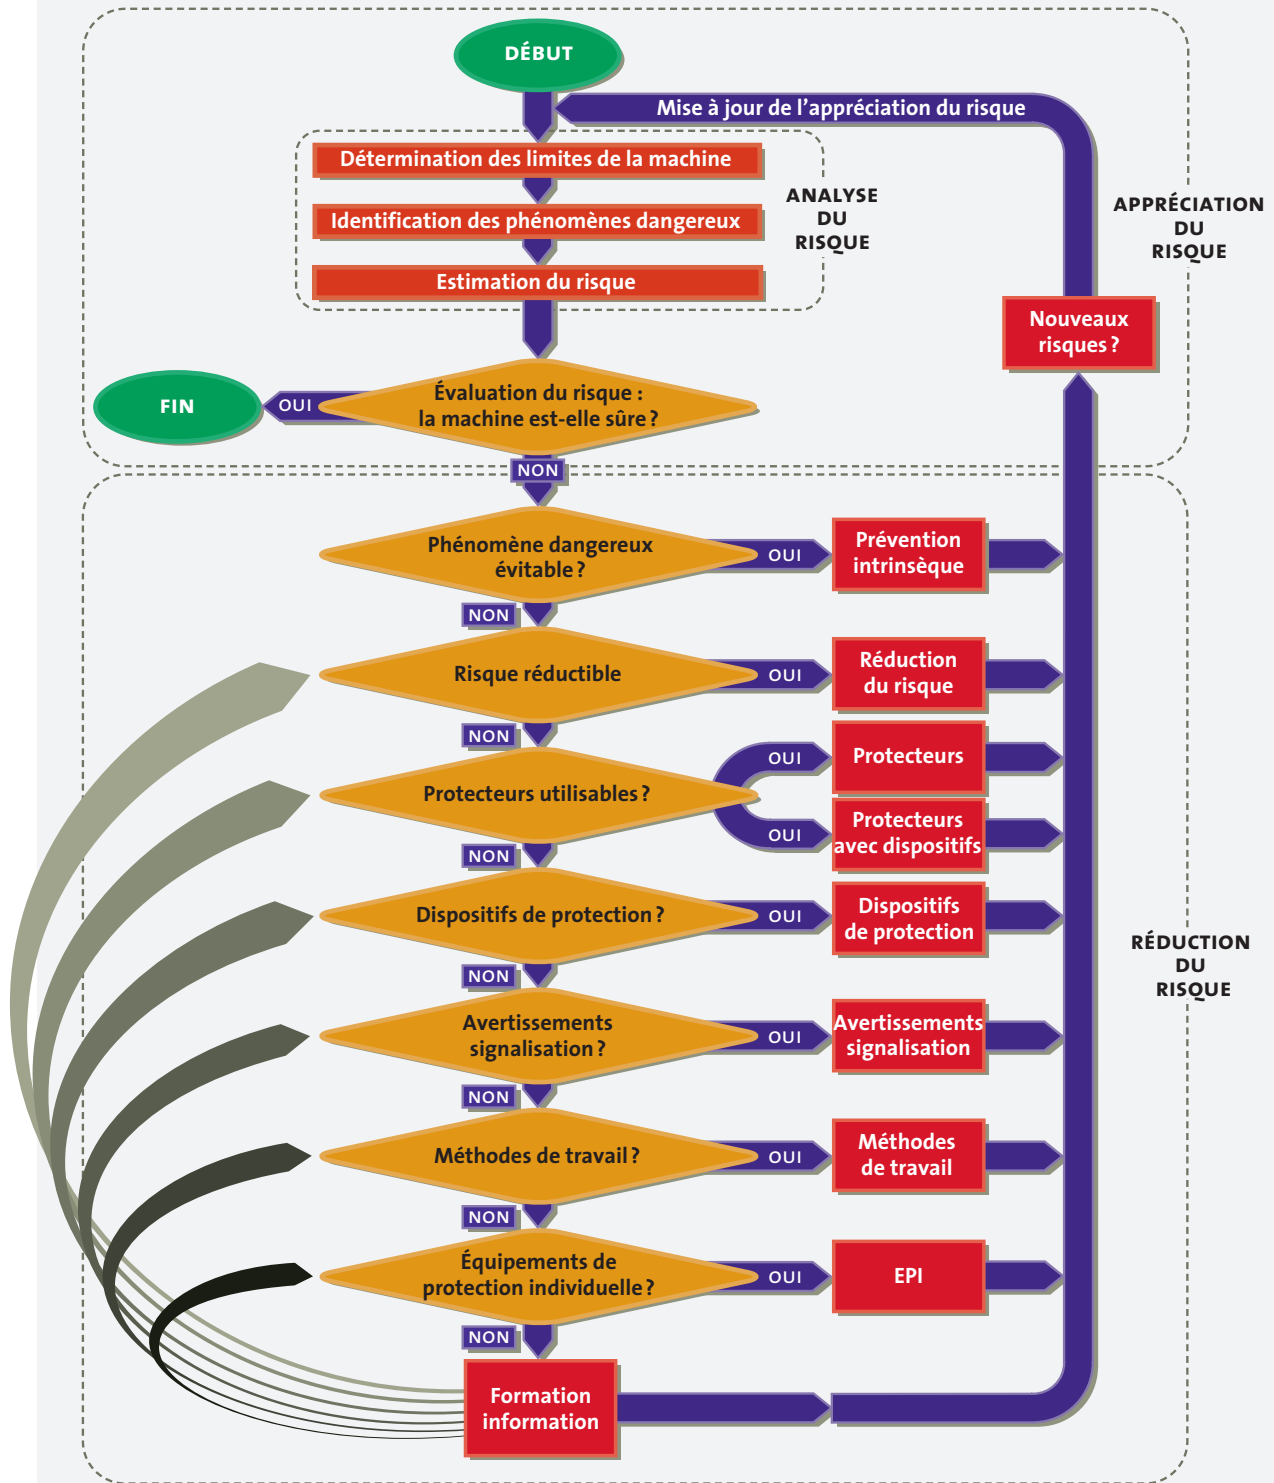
DÉBUT

Mise à jour de l'appréciation du risque

Détermination des limites de la machine

Identification des phénomènes dangereux

Estimation du risque

ANALYSE DU RISQUE

APPRÉCIATION DU RISQUE

Nouveaux risques ?

FIN

OUI

Évaluation du risque : la machine est-elle sûre ?

NON

Phénomène dangereux évitable ?

OUI

Prévention intrinsèque

NON

Risque réductible

OUI

Réduction du risque

NON

Protecteurs utilisables ?

OUI

Protecteurs

OUI

Protecteurs avec dispositifs

NON

Dispositifs de protection ?

OUI

Dispositifs de protection

RÉDUCTION DU RISQUE

NON

Avertissements signalisation ?

OUI

Avertissements signalisation

NON

Méthodes de travail ?

OUI

Méthodes de travail

NON

Équipements de protection individuelle ?

OUI

EPI

NON

Formation information